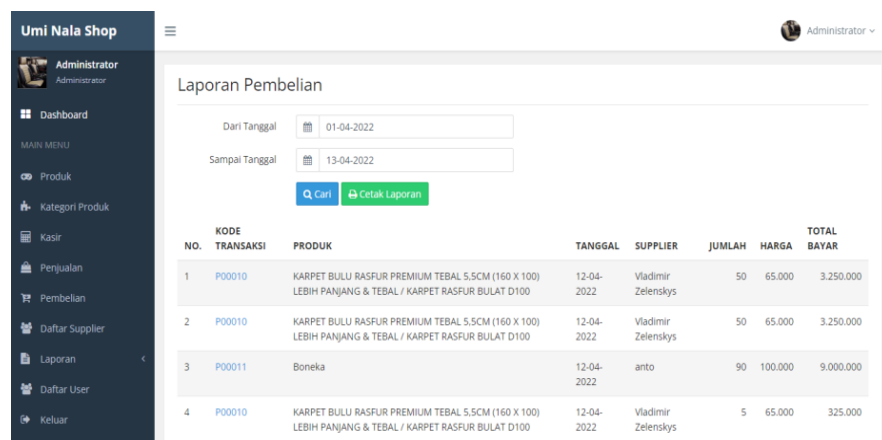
Umi Nala Shop

Administrator
Administrator

Dashboard

MAIN MENU

Produk

Kategori Produk

Kasir

Penjualan

Pembelian

Daftar Supplier

Laporan

Daftar User

Keluar

Administrator

Laporan Pembelian

Dari Tanggal 01-04-2022

Sampai Tanggal 13-04-2022

Cari Cetak Laporan

| NO. | KODE TRANSAKSI | PRODUK | TANGGAL | SUPPLIER | JUMLAH | HARGA | TOTAL BAYAR |
|---|---|---|---|---|---|---|---|
| 1 | P00010 | KARPET BULU RASFUR PREMIUM TEBAL 5,5CM (160 X 100) LEBIH PANJANG & TEBAL / KARPET RASFUR BULAT D100 | 12-04-2022 | Vladimir Zelenskys | 50 | 65.000 | 3.250.000 |
| 2 | P00010 | KARPET BULU RASFUR PREMIUM TEBAL 5,5CM (160 X 100) LEBIH PANJANG & TEBAL / KARPET RASFUR BULAT D100 | 12-04-2022 | Vladimir Zelenskys | 50 | 65.000 | 3.250.000 |
| 3 | P00011 | Boneka | 12-04-2022 | anto | 90 | 100.000 | 9.000.000 |
| 4 | P00010 | KARPET BULU RASFUR PREMIUM TEBAL 5,5CM (160 X 100) LEBIH PANJANG & TEBAL / KARPET RASFUR BULAT D100 | 12-04-2022 | Vladimir Zelenskys | 5 | 65.000 | 325.000 |